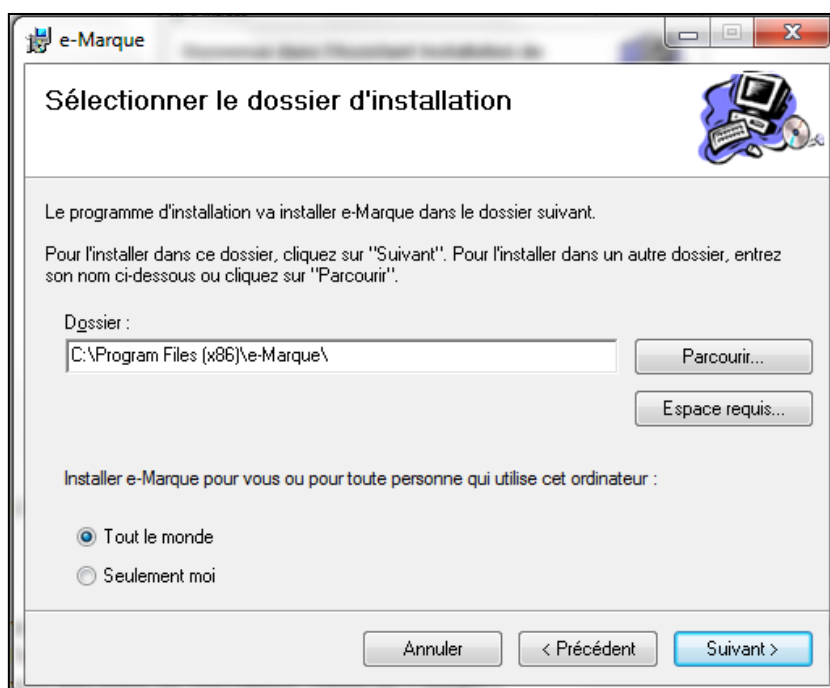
e-Marque

Sélectionner le dossier d'installation

Le programme d'installation va installer e-Marque dans le dossier suivant.

Pour l'installer dans ce dossier, cliquez sur "Suivant". Pour l'installer dans un autre dossier, entrez son nom ci-dessous ou cliquez sur "Parcourir".

Dossier :

C:\Program Files (x86)\e-Marque\

Parcourir...

Espace requis...

Installer e-Marque pour vous ou pour toute personne qui utilise cet ordinateur :

Tout le monde

Seulement moi

Annuler

< Précédent

Suivant >